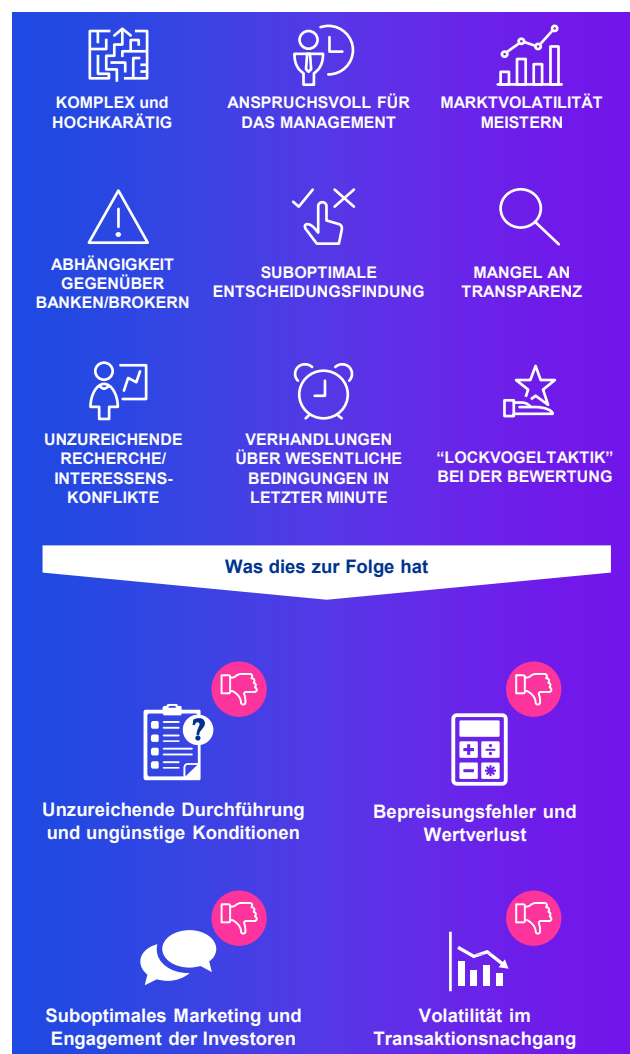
KOMPLEX und HOCHKARÄTIG

ANSPRUCHSVOLL FÜR DAS MANAGEMENT

MARKTVOLATILITÄT MEISTERN

ABHÄNGIGKEIT GEGENÜBER BANKEN/BROKERN

SUBOPTIMALE ENTSCHEIDUNGSFINDUNG

MANGEL AN TRANSPARENZ

UNZUREICHENDE RECHERCHE/ INTERESSENS-KONFLIKTE

VERHANDLUNGEN ÜBER WESENTLICHE BEDINGUNGEN IN LETZTER MINUTE

“LOCKVOGELTAKTIK” BEI DER BEWERTUNG

Was dies zur Folge hat

Unzureichende Durchführung und ungünstige Konditionen

Bepreisungsfehler und Wertverlust

Suboptimales Marketing und Engagement der Investoren

Volatilität im Transaktionsnachgang